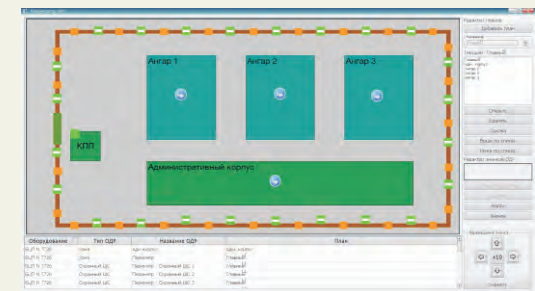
Ангар 1

Ангар 2

Ангар 3

КПП

Административный корпус

Редактор планов

Добавить план

Объекты - Главный

Открыть

Удалить

Свойства

Редактор зоны

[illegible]

Редактор элементов ОДР

Ввести

Отмена

Управление планом

+50

Оборудование

Тип ОДР

Название ОДР

План

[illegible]

Зона

Главный

Охранный ШС

Периметр

Главный

Охранный ШС

Периметр

Главный

Охранный ШС

Периметр

Главный